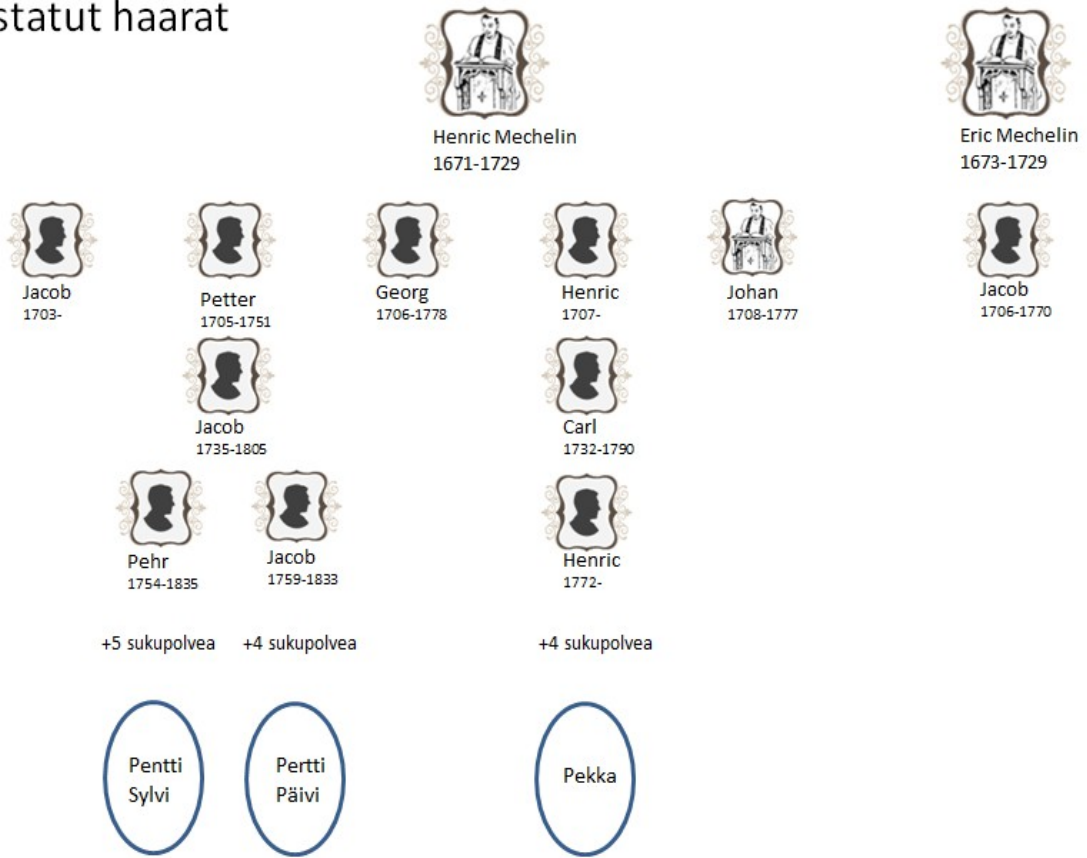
statut haarat

Henric Mechelin
1671-1729

Eric Mechelin
1673-1729

Jacob
1703-

Petter
1705-1751

Georg
1706-1778

Henric
1707-

Johan
1708-1777

Jacob
1706-1770

Jacob
1735-1805

Carl
1732-1790

Pehr
1754-1835

Jacob
1759-1833

Henric
1772-

+5 sukupolvea

+4 sukupolvea

+4 sukupolvea

Pentti
Sylvi

Pertti
Päivi

Pekka